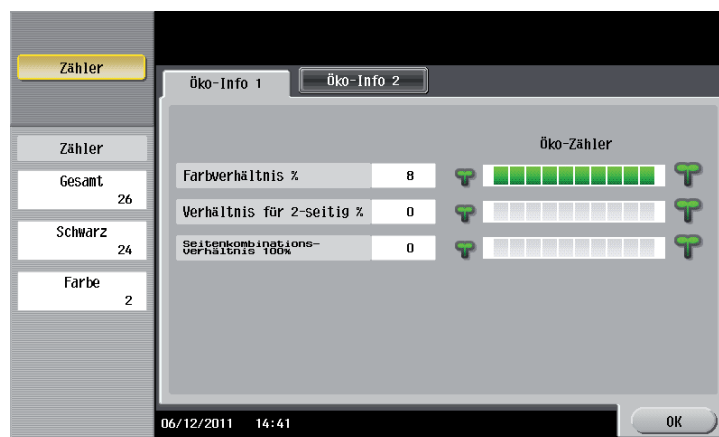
Zähler

Zähler

Gesamt
26

Schwarz
24

Farbe
2

Öko-Info 1

Öko-Info 2

Öko-Zähler

| | |
|---|---|
| Farbverhältnis % | 8 |
| Verhältnis für 2-seitig % | 0 |
| Seitenkombinationsverhältnis 100% | 0 |

06/12/2011 14:41

OK